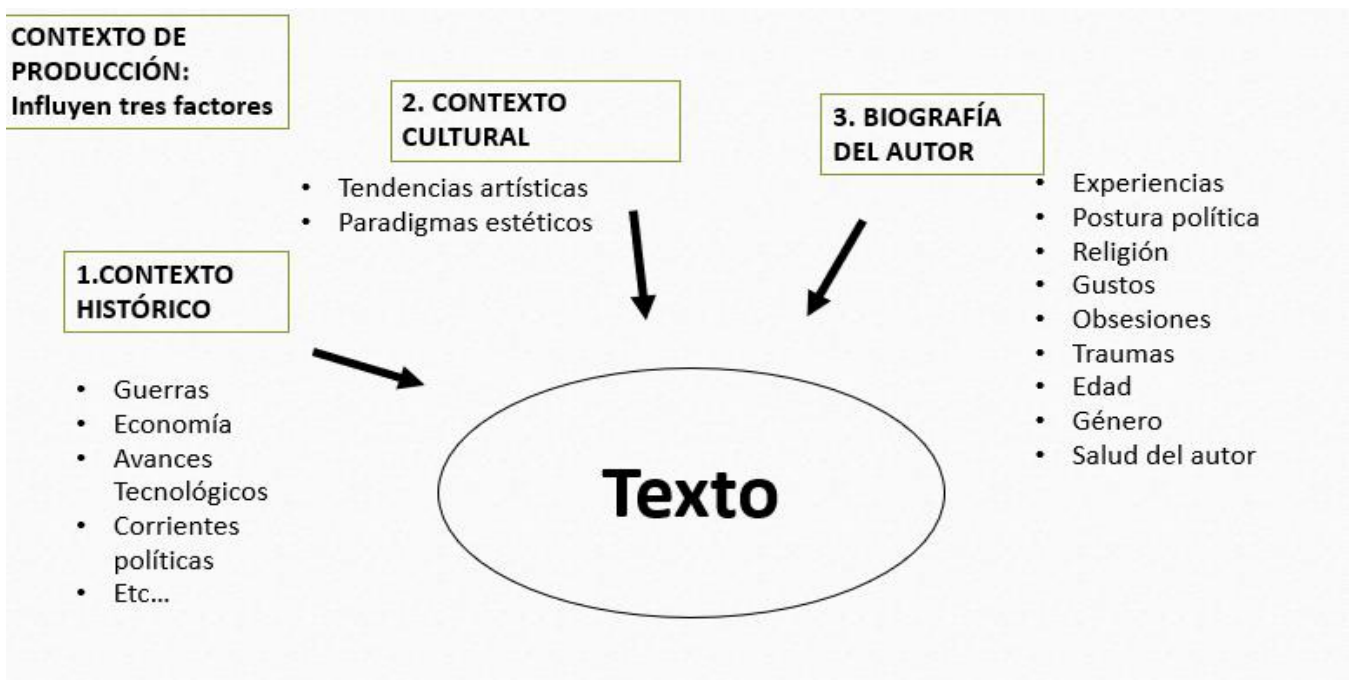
CONTEXTO DE PRODUCCIÓN: Influyen tres factores

2. CONTEXTO CULTURAL

- Tendencias artísticas
- Paradigmas estéticos

3. BIOGRAFÍA DEL AUTOR

- Experiencias
- Postura política
- Religión
- Gustos
- Obsesiones
- Traumas
- Edad
- Género
- Salud del autor

1.CONTEXTO HISTÓRICO

- Guerras
- Economía
- Avances Tecnológicos
- Corrientes políticas
- Etc…

Texto